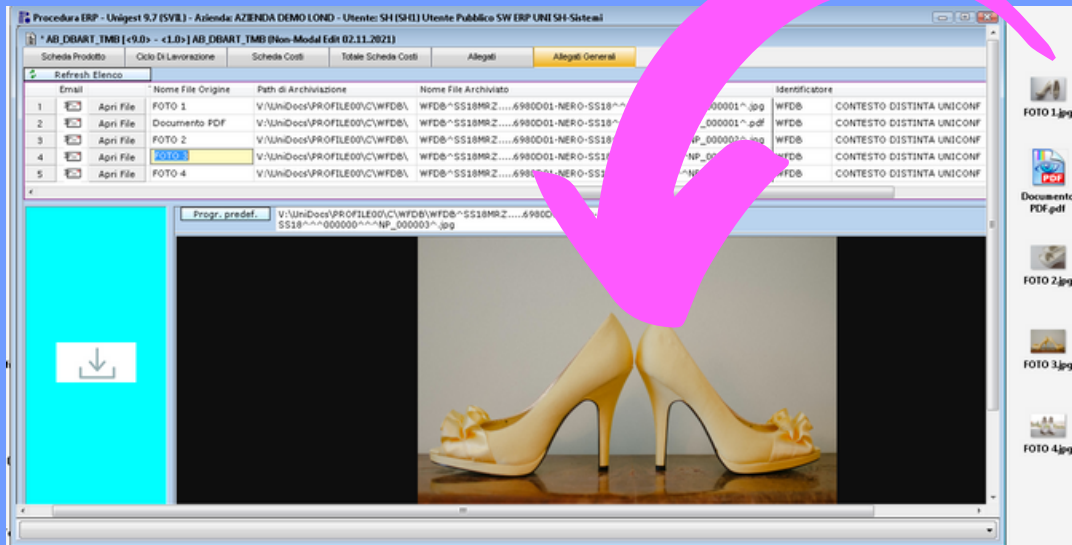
Procedura ERP - Unigest 9.7 (SVIL) - Azienda: AZIENDA DEMO LOND - Utente: SH [SH1] Utente Pubblico SW ERP UNI SH-Sistemi

* AB_DBART_TMB [<9.0> - <1.0>] AB_DBART_TMB (Non-Modal Edit 02.11.2021)

Scheda Prodotto | Ciclo Di Lavorazione | Scheda Costi | Totale Scheda Costi | Allegati | Allegati Generali

Refresh Elenco

| | Email | | Nome File Origine | Path di Archiviazione | Nome File Archiviato | Identificatore | |
|---|---|---|---|---|---|---|---|
| 1 | | Apri File | FOTO 1 | V:\UniDocs\PROFILE00\C\WFDB\ | WFDB^SS18MRZ.....6980D01-NERO-SS18^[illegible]000001^.jpg | WFDB | CONTESTO DISTINTA UNICONF |
| 2 | | Apri File | Documento PDF | V:\UniDocs\PROFILE00\C\WFDB\ | WFDB^SS18MRZ.....6980D01-NERO-SS18^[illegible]_000001^.pdf | WFDB | CONTESTO DISTINTA UNICONF |
| 3 | | Apri File | FOTO 2 | V:\UniDocs\PROFILE00\C\WFDB\ | WFDB^SS18MRZ.....6980D01-NERO-SS18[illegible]NP_000002^.jpg | WFDB | CONTESTO DISTINTA UNICONF |
| 4 | | Apri File | FOTO 3 | V:\UniDocs\PROFILE00\C\WFDB\ | WFDB^SS18MRZ.....6980D01-NERO-SS18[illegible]NP_00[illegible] | WFDB | CONTESTO DISTINTA UNICONF |
| 5 | | Apri File | FOTO 4 | V:\UniDocs\PROFILE00\C\WFDB\ | WFDB^SS18MRZ.....6980D01-NERO-SS18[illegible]NP_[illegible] | WFDB | CONTESTO DISTINTA UNICONF |

Progr. predef.
V:\UniDocs\PROFILE00\C\WFDB\WFDB^SS18MRZ.....6980D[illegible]
SS18^^^000000^^^NP_000003^.jpg

FOTO 1.jpg
PDF
Documento PDF.pdf
FOTO 2.jpg
FOTO 3.jpg
FOTO 4.jpg